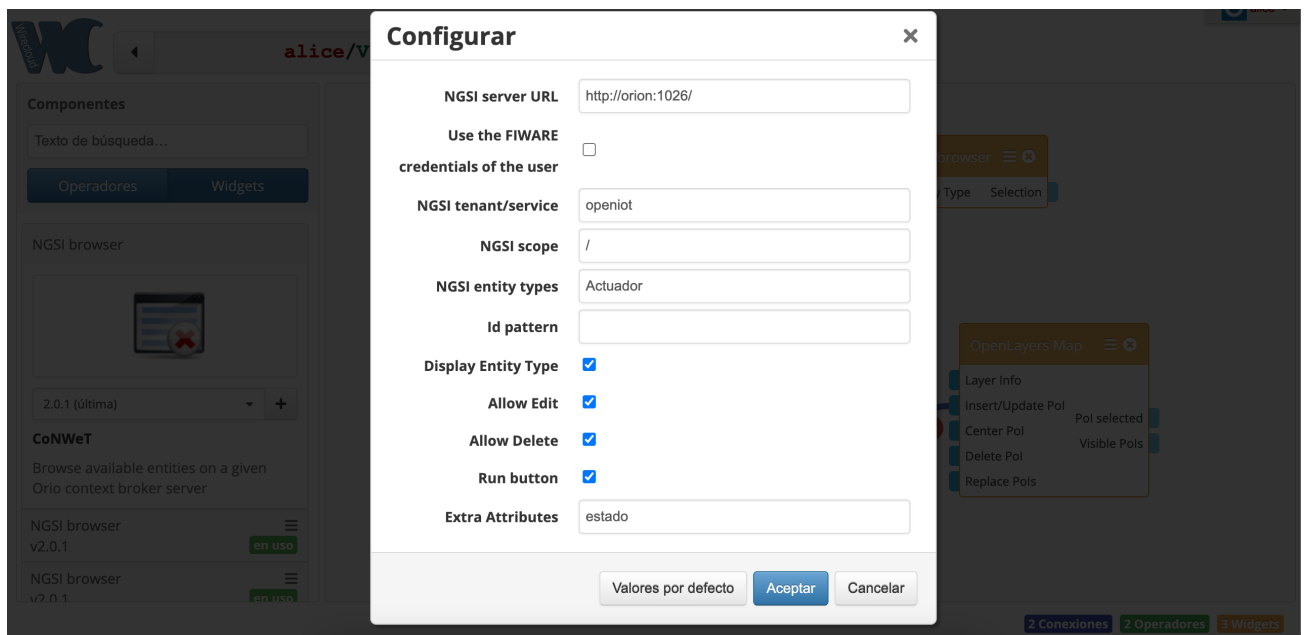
alice/V

Componentes

Texto de búsqueda...

Operadores | Widgets

NGSI browser

2.0.1 (última)

CoNWeT

Browse available entities on a given Orio context broker server

NGSI browser
v2.0.1 en uso

NGSI browser
v2.0.1 en uso

Configurar ×

NGSI server URL http://orion:1026/

Use the FIWARE credentials of the user

NGSI tenant/service openiot

NGSI scope /

NGSI entity types Actuador

Id pattern

Display Entity Type

Allow Edit

Allow Delete

Run button

Extra Attributes estado

Valores por defecto | Aceptar | Cancelar

browser
Type Selection

OpenLayers Map
Layer Info
Insert/Update PoI
Center PoI
Delete PoI
Replace PoIs
PoI selected
Visible PoIs

2 Conexiones 2 Operadores 3 Widgets